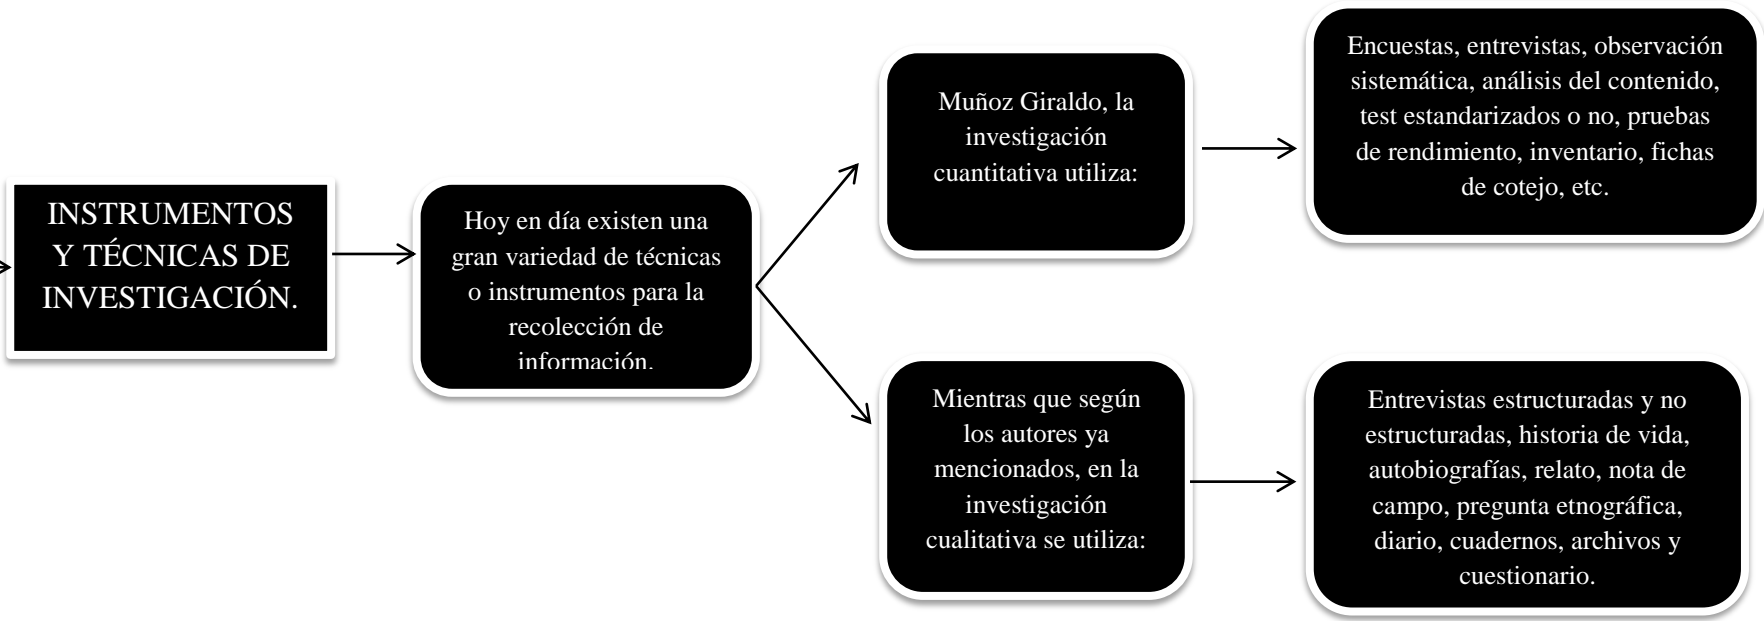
INSTRUMENTOS Y TÉCNICAS DE INVESTIGACIÓN.

Hoy en día existen una gran variedad de técnicas o instrumentos para la recolección de información.

Muñoz Giraldo, la investigación cuantitativa utiliza:

Encuestas, entrevistas, observación sistemática, análisis del contenido, test estandarizados o no, pruebas de rendimiento, inventario, fichas de cotejo, etc.

Mientras que según los autores ya mencionados, en la investigación cualitativa se utiliza:

Entrevistas estructuradas y no estructuradas, historia de vida, autobiografías, relato, nota de campo, pregunta etnográfica, diario, cuadernos, archivos y cuestionario.